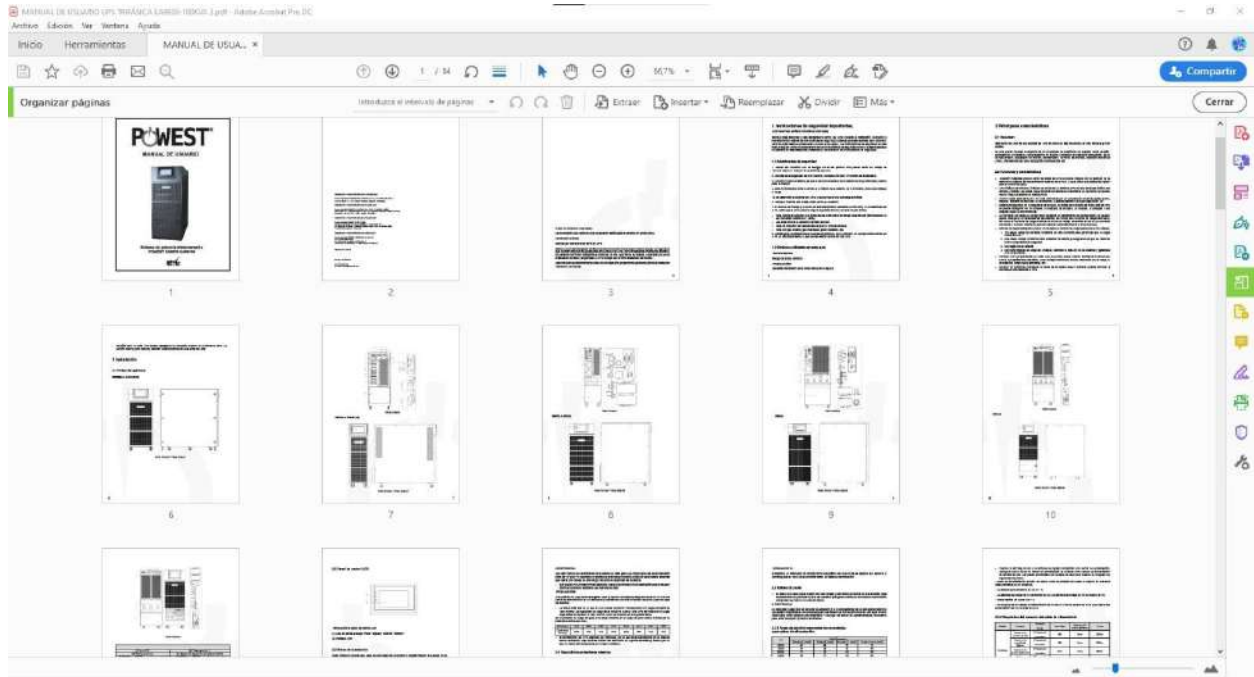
MANUAL DE USUARIO UPS TRIFÁSICA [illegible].pdf - Adobe Acrobat Pro DC

Archivo Edición Ver Ventana Ayuda

Inicio Herramientas MANUAL DE USUA... ×

1 / 34 56,7%

Compartir

Organizar páginas

Introduzca el intervalo de páginas

Extraer Insertar Reemplazar Dividir Más

Cerrar

POWEST

MANUAL DE USUARIO

1

2

3

4

5

6

7

8

9

10